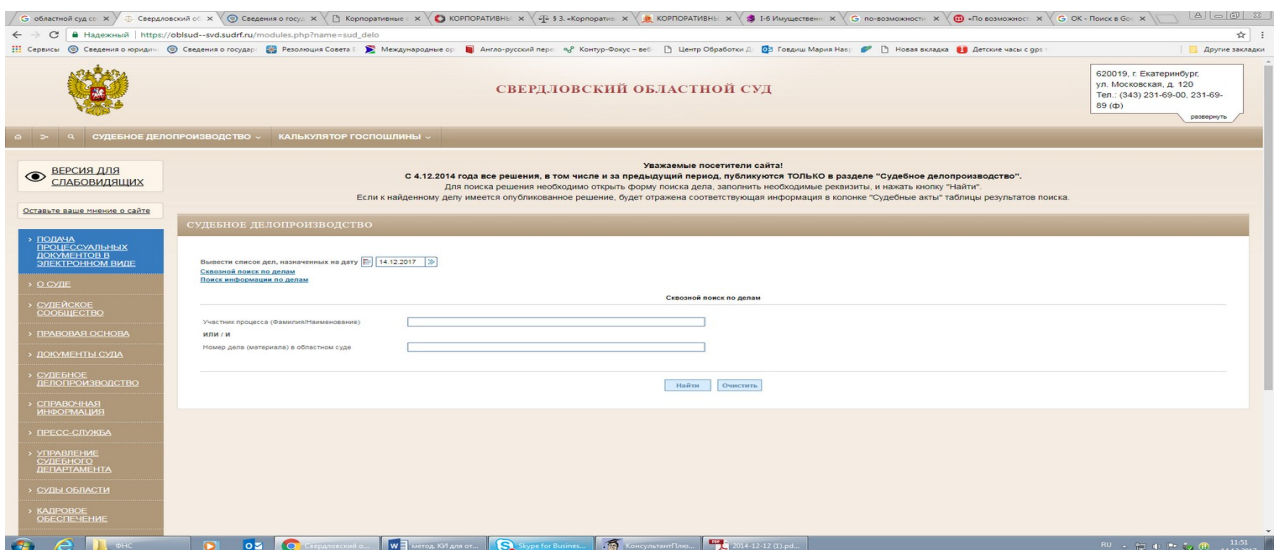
областной суд со | Свердловский об | Сведения о госуд | Корпоративные | КОРПОРАТИВНЫ | § 3. «Корпорати | КОРПОРАТИВНЫ | I-6 Имуществен | по-возможности | «По возможност | OK - Поиск в Goo

Надежный | https://oblsud--svd.sudrf.ru/modules.php?name=sud_delo

Сервисы | Сведения о юридич | Сведения о государ | Резолюция Совета | Международные ор | Англо-русский пере | Контур-Фокус – веб | Центр Обработки Д | Говдиш Мария Нас | Новая вкладка | Детские часы с gps | Другие закладки

СВЕРДЛОВСКИЙ ОБЛАСТНОЙ СУД

620019, г. Екатеринбург, ул. Московская, д. 120
Тел.: (343) 231-69-00, 231-69-89 (ф)
развернуть

СУДЕБНОЕ ДЕЛОПРОИЗВОДСТВО | КАЛЬКУЛЯТОР ГОСПОШЛИНЫ

ВЕРСИЯ ДЛЯ СЛАБОВИДЯЩИХ

Оставьте ваше мнение о сайте

Уважаемые посетители сайта!
С 4.12.2014 года все решения, в том числе и за предыдущий период, публикуются ТОЛЬКО в разделе "Судебное делопроизводство".
Для поиска решения необходимо открыть форму поиска дела, заполнить необходимые реквизиты, и нажать кнопку "Найти".
Если к найденному делу имеется опубликованное решение, будет отражена соответствующая информация в колонке "Судебные акты" таблицы результатов поиска.

> ПОДАЧА ПРОЦЕССУАЛЬНЫХ ДОКУМЕНТОВ В ЭЛЕКТРОННОМ ВИДЕ
> О СУДЕ
> СУДЕЙСКОЕ СООБЩЕСТВО
> ПРАВОВАЯ ОСНОВА
> ДОКУМЕНТЫ СУДА
> СУДЕБНОЕ ДЕЛОПРОИЗВОДСТВО
> СПРАВОЧНАЯ ИНФОРМАЦИЯ
> ПРЕСС-СЛУЖБА
> УПРАВЛЕНИЕ СУДЕБНОГО ДЕПАРТАМЕНТА
> СУДЫ ОБЛАСТИ
> КАДРОВОЕ ОБЕСПЕЧЕНИЕ

СУДЕБНОЕ ДЕЛОПРОИЗВОДСТВО

Вывести список дел, назначенных на дату 14.12.2017
Сквозной поиск по делам
Поиск информации по делам

Сквозной поиск по делам

Участник процесса (Фамилия/Наименование)
или / и
Номер дела (материала) в областном суде

Найти | Очистить

ФНС | Метод. КИ для от... | Свердловский о... | Skype for Busines... | КонсультантПлю... | 2014-12-12 (1).pd...

RU 11:51